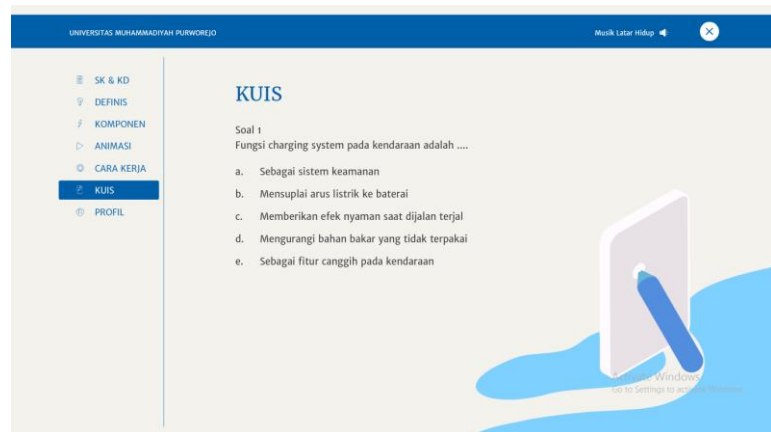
UNIVERSITAS MUHAMMADIYAH PURWOREJO

Musik Latar Hidup

SK & KD
DEFINISI
KOMPONEN
ANIMASI
CARA KERJA
KUIS
PROFIL

KUIS

Soal 1
Fungsi charging system pada kendaraan adalah ....

a. Sebagai sistem keamanan
b. Mensuplai arus listrik ke baterai
c. Memberikan efek nyaman saat dijalan terjal
d. Mengurangi bahan bakar yang tidak terpakai
e. Sebagai fitur canggih pada kendaraan

Activate Windows
Go to Settings to activate Windows.